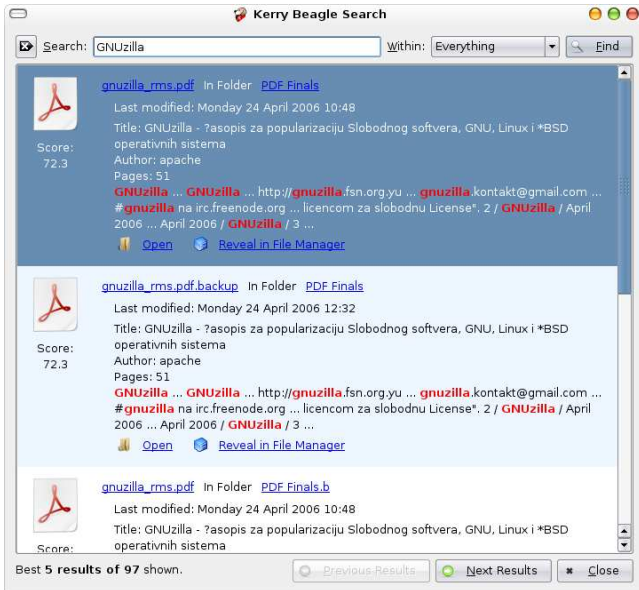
Kerry Beagle Search

Search: GNUzilla Within: Everything Find

gnuzilla_rms.pdf In Folder PDF Finals
Last modified: Monday 24 April 2006 10:48
Title: GNUzilla - ?asopis za popularizaciju Slobodnog softvera, GNU, Linux i *BSD operativnih sistema
Author: apache
Pages: 51
GNUzilla ... GNUzilla ... http://gnuzilla.fsn.org.yu ... gnuzilla.kontakt@gmail.com ... #gnuzilla na irc.freenode.org ... licencom za slobodnu License". 2 / GNUzilla / April 2006 ... April 2006 / GNUzilla / 3 ...
Score: 72.3
Open Reveal in File Manager

gnuzilla_rms.pdf.backup In Folder PDF Finals
Last modified: Monday 24 April 2006 12:32
Title: GNUzilla - ?asopis za popularizaciju Slobodnog softvera, GNU, Linux i *BSD operativnih sistema
Author: apache
Pages: 51
GNUzilla ... GNUzilla ... http://gnuzilla.fsn.org.yu ... gnuzilla.kontakt@gmail.com ... #gnuzilla na irc.freenode.org ... licencom za slobodnu License". 2 / GNUzilla / April 2006 ... April 2006 / GNUzilla / 3 ...
Score: 72.3
Open Reveal in File Manager

gnuzilla_rms.pdf In Folder PDF Finals.b
Last modified: Monday 24 April 2006 10:48
Title: GNUzilla - ?asopis za popularizaciju Slobodnog softvera, GNU, Linux i *BSD operativnih sistema
Score:

Best 5 results of 97 shown. Previous Results Next Results Close